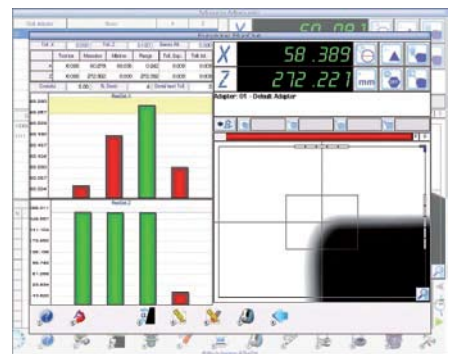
X 58.389
Z 272.221
mm
Adapter : 01 - Default Adapter
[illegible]
Tol. X
Tol. Z
Toolsel
Nominal
Misura
Range
Toll. Sup.
Toll. Inf.
X
6.000
10.279
10.030
0.000
0.000
0.000
Z
6.000
272.160
0.000
272.160
0.000
0.000
Contatto
N. Denti
Dente test Toll.
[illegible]
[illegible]
Misura Manuale